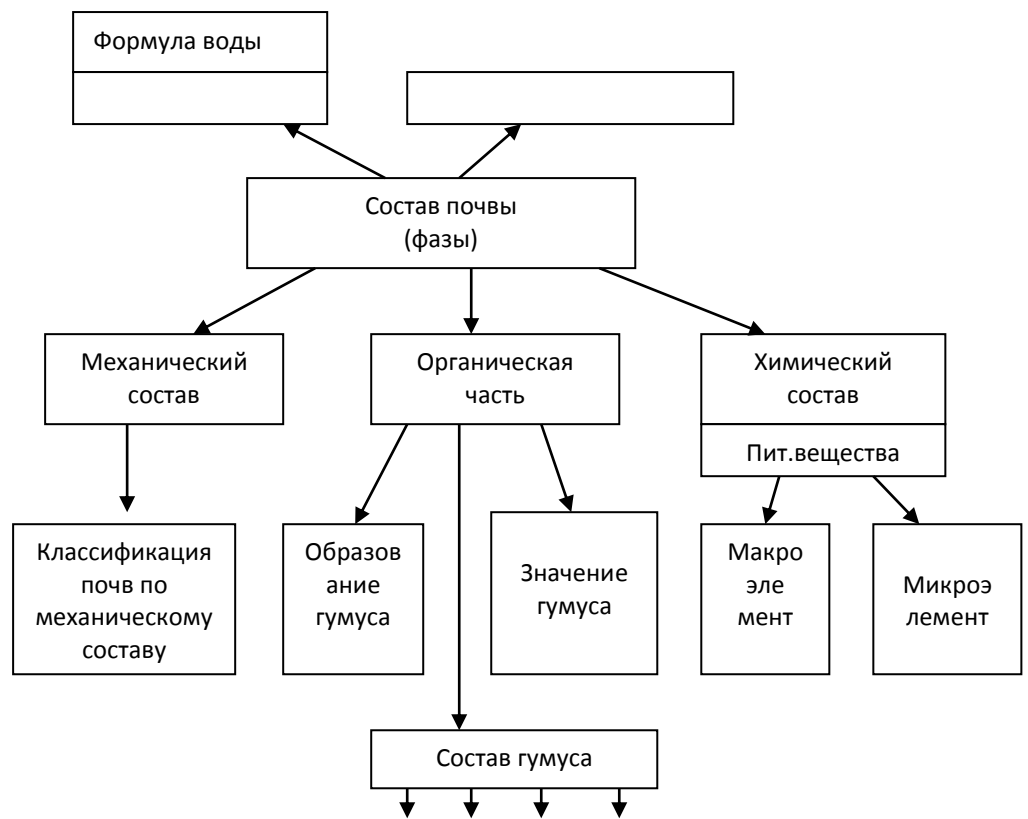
Формула воды

Состав почвы (фазы)

Механический состав

Органическая часть

Химический состав

Пит.вещества

Классификация почв по механическому составу

Образование гумуса

Значение гумуса

Макроэлемент

Микроэлемент

Состав гумуса